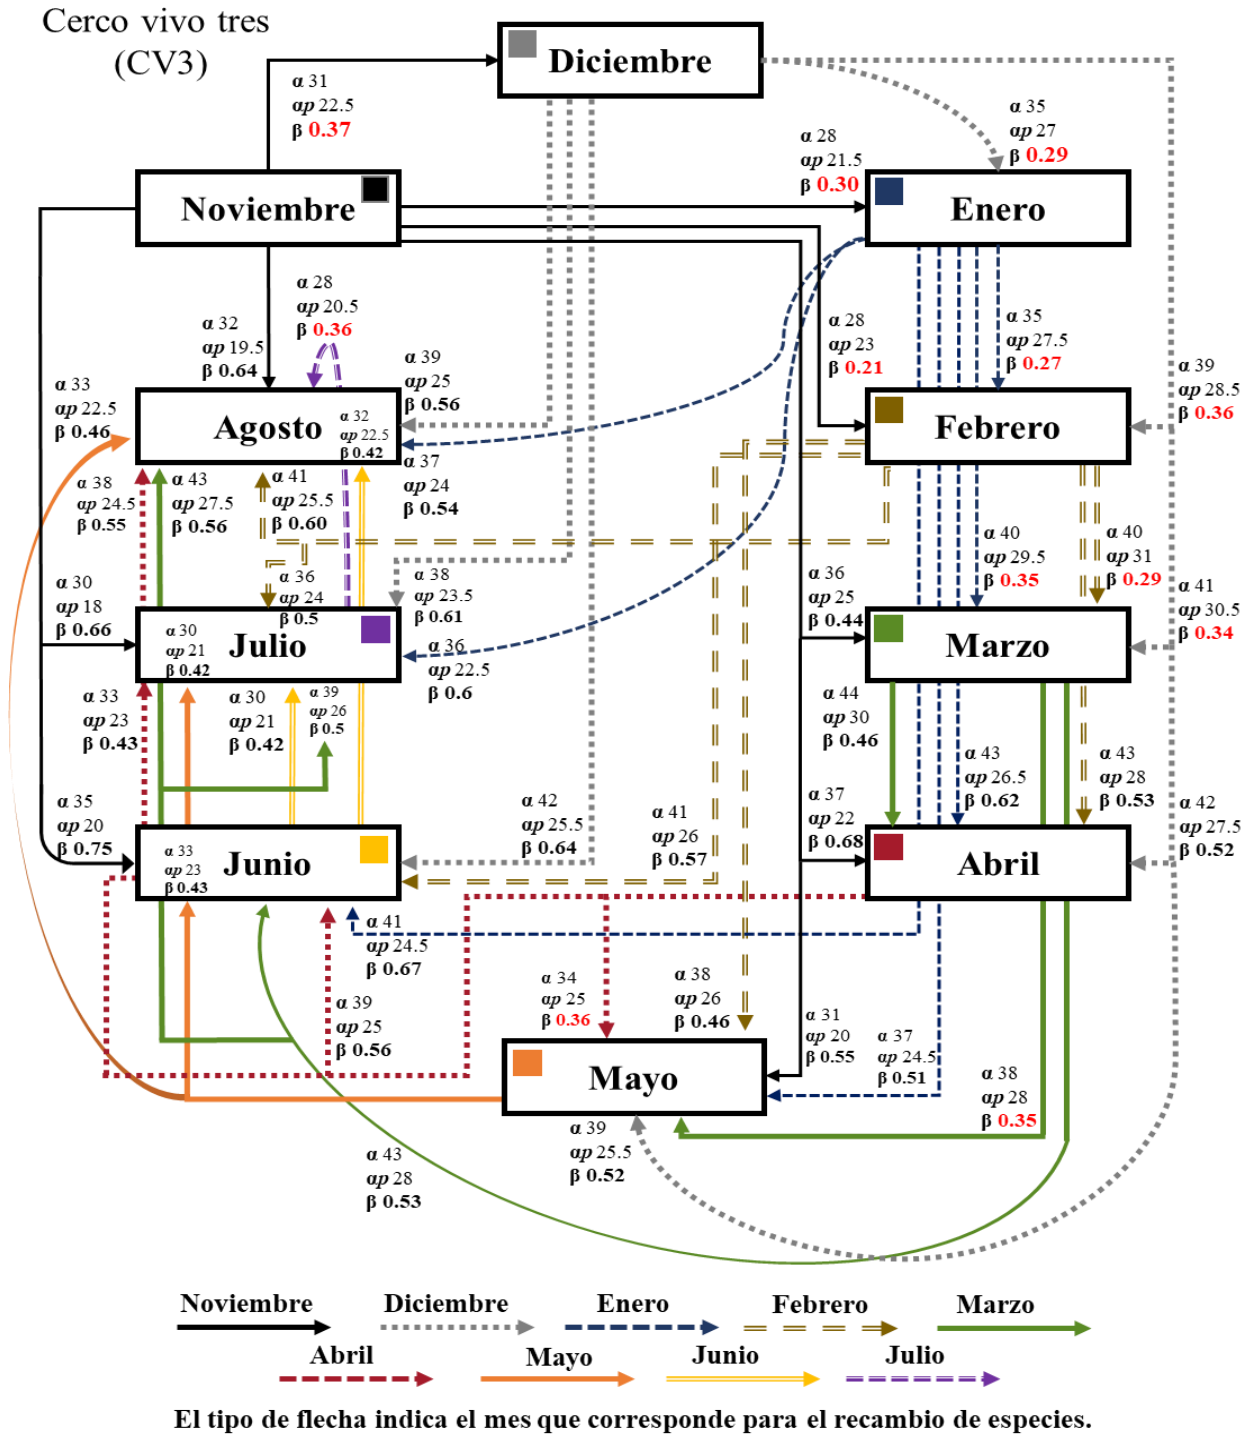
Cerco vivo tres (CV3)

Diciembre

α 31
αp 22.5
β 0.37

α 35
αp 27
β 0.29

α 28
αp 21.5
β 0.30

Noviembre

Enero

α 28
αp 20.5
β 0.36

α 32
αp 19.5
β 0.64

α 28
αp 23
β 0.21

α 35
αp 27.5
β 0.27

α 39
αp 28.5
β 0.36

α 33
αp 22.5
β 0.46

α 39
αp 25
β 0.56

Agosto

α 32
αp 22.5
β 0.42

Febrero

α 37
αp 24
β 0.54

α 38
αp 24.5
β 0.55

α 43
αp 27.5
β 0.56

α 41
αp 25.5
β 0.60

α 40
αp 29.5
β 0.35

α 40
αp 31
β 0.29

α 36
αp 24
β 0.5

α 38
αp 23.5
β 0.61

α 36
αp 25
β 0.44

α 41
αp 30.5
β 0.34

α 30
αp 18
β 0.66

α 30
αp 21
β 0.42

Julio

α 36
αp 22.5
β 0.6

Marzo

α 33
αp 23
β 0.43

α 30
αp 21
β 0.42

α 39
αp 26
β 0.5

α 44
αp 30
β 0.46

α 43
αp 26.5
β 0.62

α 43
αp 28
β 0.53

α 35
αp 20
β 0.75

α 42
αp 25.5
β 0.64

α 41
αp 26
β 0.57

α 37
αp 22
β 0.68

α 42
αp 27.5
β 0.52

α 33
αp 23
β 0.43

Junio

Abril

α 41
αp 24.5
β 0.67

α 34
αp 25
β 0.36

α 38
αp 26
β 0.46

α 39
αp 25
β 0.56

α 31
αp 20
β 0.55

α 37
αp 24.5
β 0.51

Mayo

α 38
αp 28
β 0.35

α 39
αp 25.5
β 0.52

α 43
αp 28
β 0.53

Noviembre Diciembre Enero Febrero Marzo
Abril Mayo Junio Julio

El tipo de flecha indica el mes que corresponde para el recambio de especies.